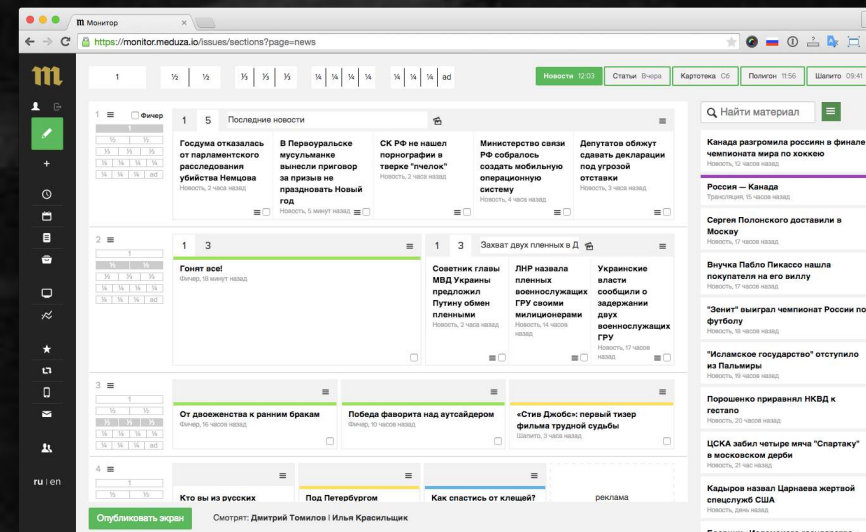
m Монитор ×

https://monitor.meduza.io/issues/sections?page=news

m

1 | ½ ½ | ⅓ ⅓ ⅓ | ¼ ¼ ¼ ¼ | ¼ ¼ ¼ ad

Новости 12:03 | Статьи Вчера | Картотека C6 | Полигон 11:56 | Шапито 09:41

1 ≡ Фичер

1 5 Последние новости

Госдума отказалась от парламентского расследования убийства Немцова
Новость, 2 часа назад

В Первоуральске мусульманке вынесли приговор за призыв не праздновать Новый год
Новость, 5 минут назад

СК РФ не нашел порнографии в тверке "пчелок"
Новость, 2 часа назад

Министерство связи РФ собралось создать мобильную операционную систему
Новость, 4 часа назад

Депутатов обяжут сдавать декларации под угрозой отставки
Новость, 3 часа назад

2 ≡

1 3

Гонят все!
Фичер, 18 минут назад

1 3 Захват двух пленных в Д

Советник главы МВД Украины предложил Путину обмен пленными
Новость, 2 часа назад

ЛНР назвала пленных военнослужащих ГРУ своими милиционерами
Новость, 14 часов назад

Украинские власти сообщили о задержании двух военнослужащих ГРУ
Новость, 17 часов назад

3 ≡

От двоеженства к ранним бракам
Фичер, 16 часов назад

Победа фаворита над аутсайдером
Фичер, 10 часов назад

«Стив Джобс»: первый тизер фильма трудной судьбы
Шапито, 3 часа назад

4 ≡

Кто вы из русских

Под Петербургом

Как спастись от клещей?

реклама

Опубликовать экран   Смотрят: Дмитрий Томилов | Илья Красильщик

ru | en

Найти материал

Канада разгромила россиян в финале чемпионата мира по хоккею
Новость, 12 часов назад

Россия — Канада
Трансляция, 15 часов назад

Сергея Полонского доставили в Москву
Новость, 17 часов назад

Внучка Пабло Пикассо нашла покупателя на его виллу
Новость, 17 часов назад

"Зенит" выиграл чемпионат России по футболу
Новость, 18 часов назад

"Исламское государство" отступило из Пальмиры
Новость, 19 часов назад

Порошенко приравнял НКВД к гестапо
Новость, 20 часов назад

ЦСКА забил четыре мяча "Спартаку" в московском дерби
Новость, 21 час назад

Кадыров назвал Царнаева жертвой спецслужб США
Новость, день назад